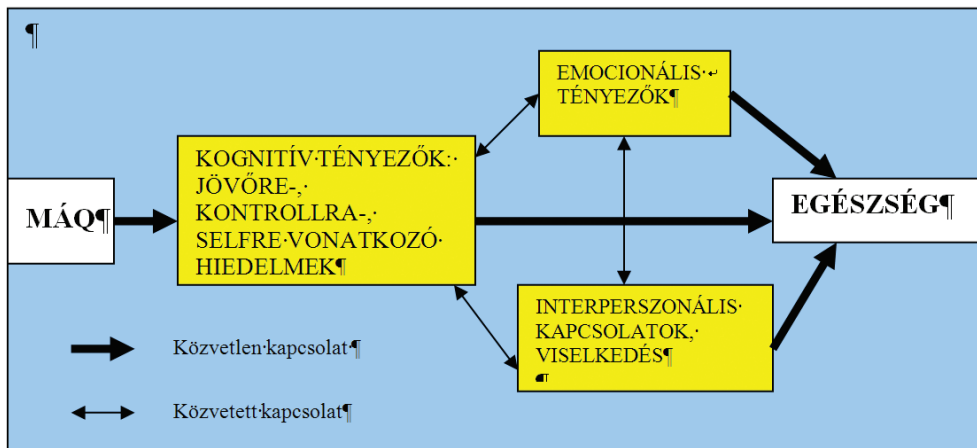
¶

EMOCIONÁLIS·↵
TÉNYEZŐK¶

KOGNITÍV·TÉNYEZŐK:·
JÖVŐRE-,·
KONTROLLRA-,·
SELFRE·VONATKOZÓ·
HIEDELMEK¶

MÁQ¶

EGÉSZSÉG¶

INTERPERSZONÁLIS·
KAPCSOLATOK,·
VISELKEDÉS¶

Közvetlen·kapcsolat¶

Közvetett·kapcsolat¶